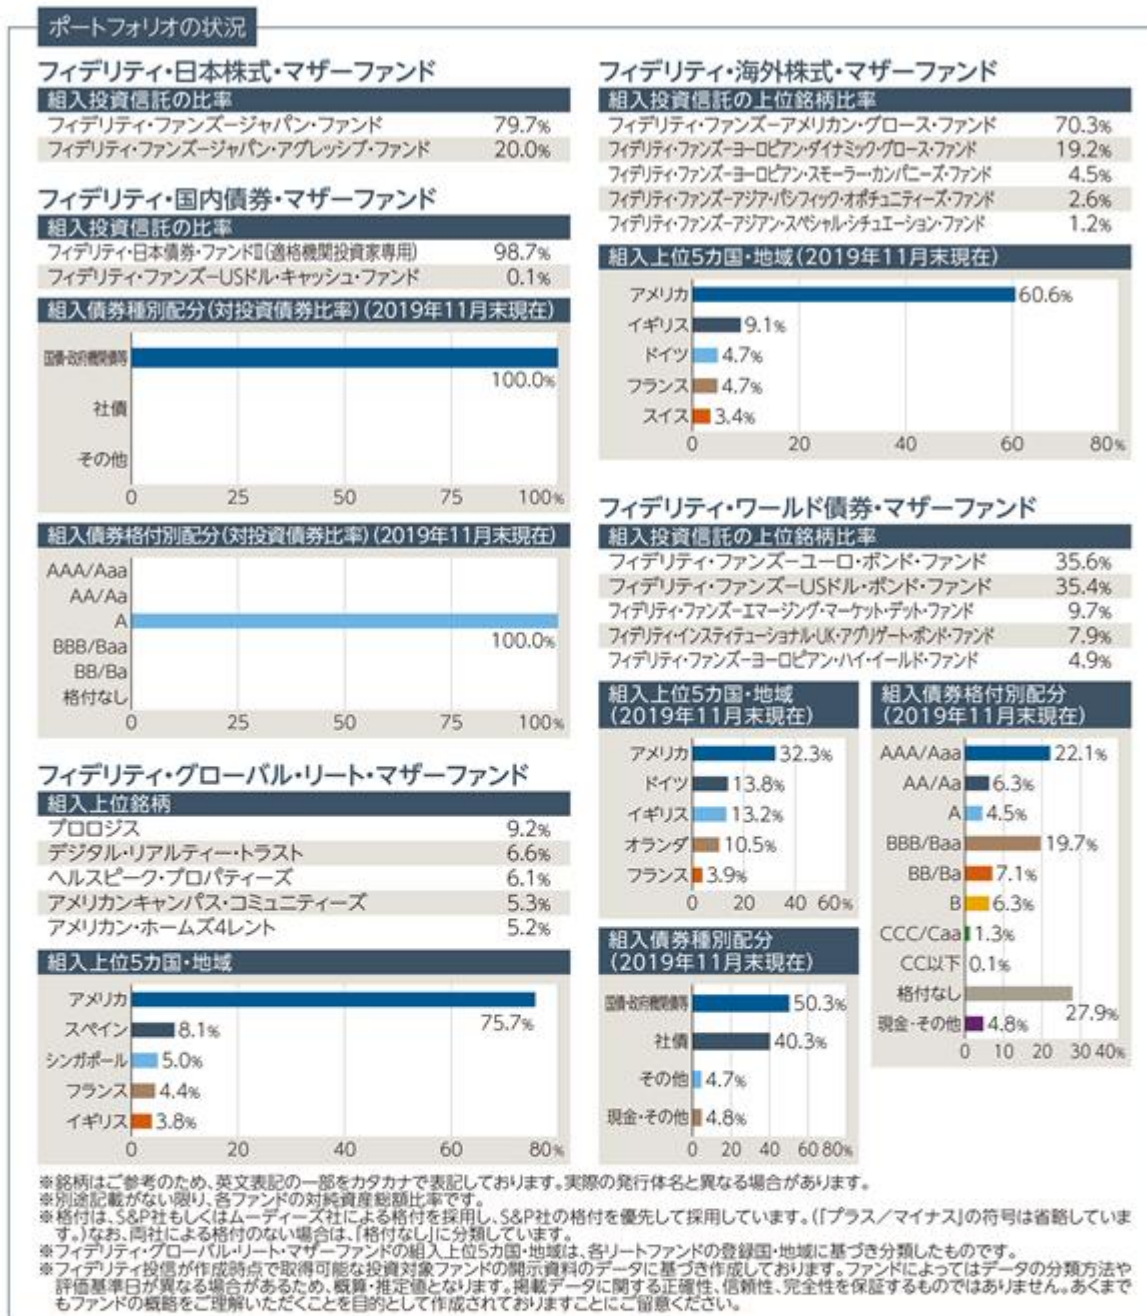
ポートフォリオの状況

フィデリティ・日本株式・マザーファンド

組入投資信託の比率

| | |
|---|---|
| フィデリティ・ファンズージャパン・ファンド | 79.7% |
| フィデリティ・ファンズージャパン・アグレッシブ・ファンド | 20.0% |

フィデリティ・国内債券・マザーファンド

組入投資信託の比率

| | |
|---|---|
| フィデリティ・日本債券・ファンドII(適格機関投資家専用) | 98.7% |
| フィデリティ・ファンズーUSドル・キャッシュ・ファンド | 0.1% |

組入債券種別配分(対投資債券比率)(2019年11月末現在)

国債・政府機関債等 100.0%
社債
その他
0 25 50 75 100%

組入債券格付別配分(対投資債券比率)(2019年11月末現在)

AAA/Aaa
AA/Aa
A 100.0%
BBB/Baa
BB/Ba
格付なし
0 25 50 75 100%

フィデリティ・グローバル・リート・マザーファンド

組入上位銘柄

| | |
|---|---|
| プロロジス | 9.2% |
| デジタル・リアルティー・トラスト | 6.6% |
| ヘルスピーク・プロパティーズ | 6.1% |
| アメリカンキャンパス・コミュニティーズ | 5.3% |
| アメリカン・ホームズ4レント | 5.2% |

組入上位5カ国・地域

アメリカ 75.7%
スペイン 8.1%
シンガポール 5.0%
フランス 4.4%
イギリス 3.8%
0 20 40 60 80%

フィデリティ・海外株式・マザーファンド

組入投資信託の上位銘柄比率

| | |
|---|---|
| フィデリティ・ファンズーアメリカン・グロース・ファンド | 70.3% |
| フィデリティ・ファンズーヨーロピアン・ダイナミック・グロース・ファンド | 19.2% |
| フィデリティ・ファンズーヨーロピアン・スモーラー・カンパニーズ・ファンド | 4.5% |
| フィデリティ・ファンズーアジア・パシフィック・オポチュニティーズ・ファンド | 2.6% |
| フィデリティ・ファンズーアジアン・スペシャル・シチュエーション・ファンド | 1.2% |

組入上位5カ国・地域(2019年11月末現在)

アメリカ 60.6%
イギリス 9.1%
ドイツ 4.7%
フランス 4.7%
スイス 3.4%
0 20 40 60 80%

フィデリティ・ワールド債券・マザーファンド

組入投資信託の上位銘柄比率

| | |
|---|---|
| フィデリティ・ファンズーユーロ・ボンド・ファンド | 35.6% |
| フィデリティ・ファンズーUSドル・ボンド・ファンド | 35.4% |
| フィデリティ・ファンズーエマージング・マーケット・デット・ファンド | 9.7% |
| フィデリティ・インスティテューショナル・UK・アグリゲート・ボンド・ファンド | 7.9% |
| フィデリティ・ファンズーヨーロピアン・ハイ・イールド・ファンド | 4.9% |

組入上位5カ国・地域(2019年11月末現在)

アメリカ 32.3%
ドイツ 13.8%
イギリス 13.2%
オランダ 10.5%
フランス 3.9%
0 20 40 60%

組入債券種別配分(2019年11月末現在)

国債・政府機関債等 50.3%
社債 40.3%
その他 4.7%
現金・その他 4.8%
0 20 40 60 80%

組入債券格付別配分(2019年11月末現在)

AAA/Aaa 22.1%
AA/Aa 6.3%
A 4.5%
BBB/Baa 19.7%
BB/Ba 7.1%
B 6.3%
CCC/Caa 1.3%
CC以下 0.1%
格付なし 27.9%
現金・その他 4.8%
0 10 20 30 40%

※銘柄はご参考のため、英文表記の一部をカタカナで表記しております。実際の発行体名と異なる場合があります。
※別途記載がない限り、各ファンドの対純資産総額比率です。
※格付は、S&P社もしくはムーディーズ社による格付を採用し、S&P社の格付を優先して採用しています。(「プラス/マイナス」の符号は省略しています。)なお、両社による格付のない場合は、「格付なし」に分類しています。
※フィデリティ・グローバル・リート・マザーファンドの組入上位5カ国・地域は、各リートファンドの登録国・地域に基づき分類したものです。
※フィデリティ投信が作成時点で取得可能な投資対象ファンドの開示資料のデータに基づき作成しております。ファンドによってはデータの分類方法や評価基準日が異なる場合があるため、概算・推定値となります。掲載データに関する正確性、信頼性、完全性を保証するものではありません。あくまでもファンドの概略をご理解いただくことを目的として作成されておりますことにご留意ください。